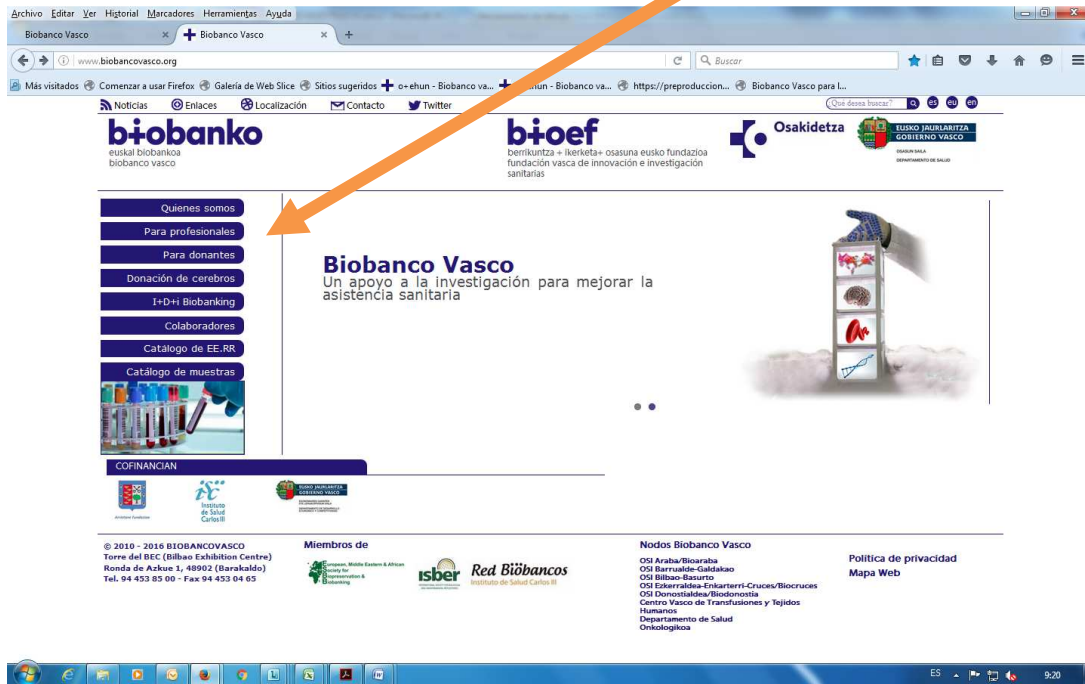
Archivo Editar Ver Historial Marcadores Herramientas Ayuda

Biobanco Vasco | Biobanco Vasco

www.biobancovasco.org

Buscar

Más visitados Comenzar a usar Firefox Galería de Web Slice Sitios sugeridos o+ehun - Biobanco va... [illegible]hun - Biobanco va... https://preproduccion... Biobanco Vasco para l...

Noticias Enlaces Localización Contacto Twitter

Qué desea buscar? es eu en

b+obanko
euskal biobankoa
biobanco vasco

b+oef
berrikuntza + ikerketa+ osasuna eusko fundazioa
fundación vasca de innovación e investigación sanitarias

Osakidetza

EUSKO JAURLARITZA GOBIERNO VASCO
OSASUN SAILA
DEPARTAMENTO DE SALUD

Quienes somos
Para profesionales
Para donantes
Donación de cerebros
I+D+i Biobanking
Colaboradores
Catálogo de EE.RR
Catálogo de muestras

Biobanco Vasco
Un apoyo a la investigación para mejorar la asistencia sanitaria

COFINANCIAN

Instituto de Salud Carlos III

EUSKO JAURLARITZA GOBIERNO VASCO

© 2010 - 2016 BIOBANCOVASCO
Torre del BEC (Bilbao Exhibition Centre)
Ronda de Azkue 1, 48902 (Barakaldo)
Tel. 94 453 85 00 - Fax 94 453 04 65

Miembros de

European, Middle Eastern & African Society for Biopreservation & Biobanking

isber

Red Biobancos
Instituto de Salud Carlos III

Nodos Biobanco Vasco
OSI Araba/Bioaraba
OSI Barrualde-Galdakao
OSI Bilbao-Basurto
OSI Ezkerraldea-Enkarterri-Cruces/Biocruces
OSI Donostialdea/Biodonostia
Centro Vasco de Transfusiones y Tejidos Humanos
Departamento de Salud
Onkologikoa

Política de privacidad
Mapa Web

ES 9:20